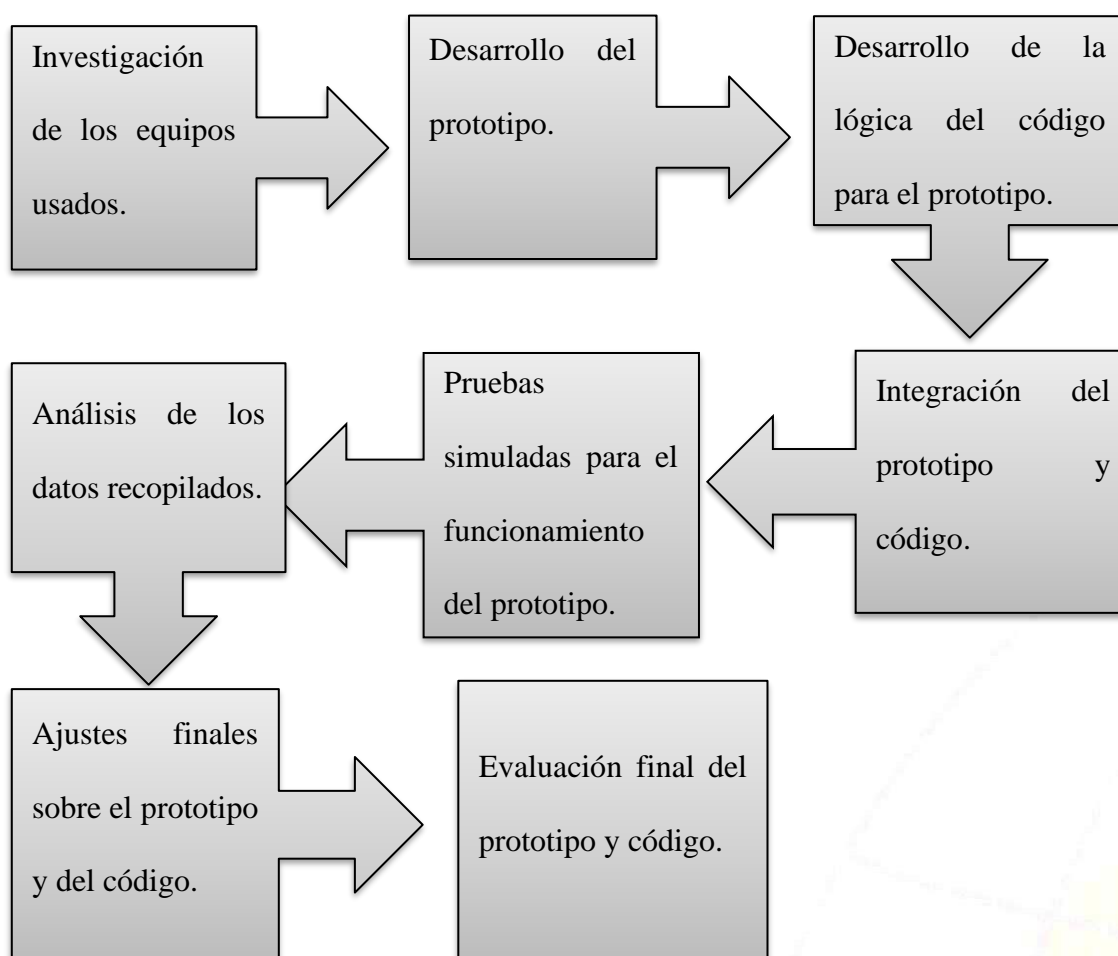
Investigación de los equipos usados.

Desarrollo del prototipo.

Desarrollo de la lógica del código para el prototipo.

Integración del prototipo y código.

Pruebas simuladas para el funcionamiento del prototipo.

Análisis de los datos recopilados.

Ajustes finales sobre el prototipo y del código.

Evaluación final del prototipo y código.